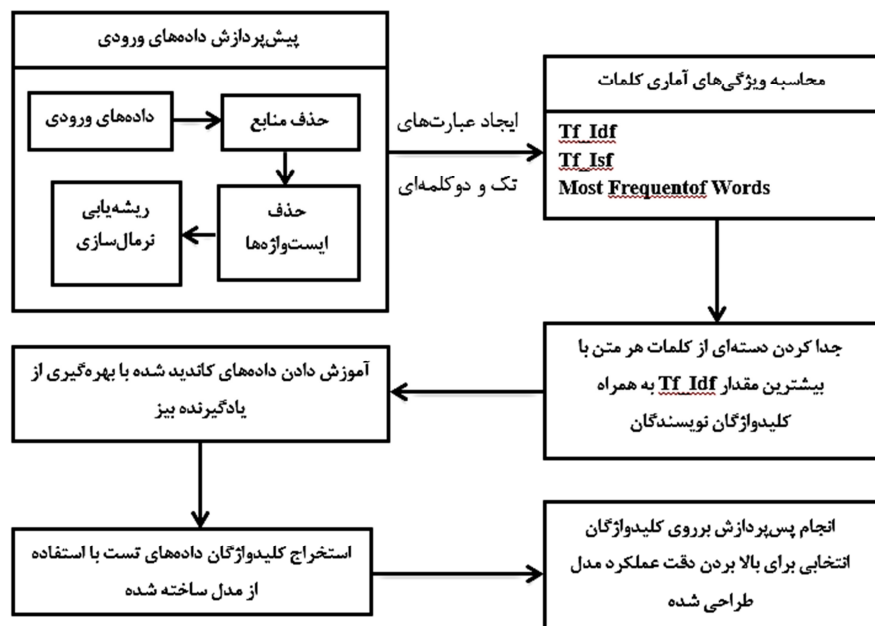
پیش‌پردازش داده‌های ورودی

داده‌های ورودی

حذف منابع

حذف ایست‌واژه‌ها

ریشه‌یابی نرمال‌سازی

ایجاد عبارت‌های تک و دوکلمه‌ای

محاسبه ویژگی‌های آماری کلمات

Tf_Idf
Tf_Isf
Most Frequentof Words

جدا کردن دسته‌ای از کلمات هر متن با بیشترین مقدار Tf_Idf به همراه کلیدواژگان نویسندگان

آموزش دادن داده‌های کاندید شده با بهره‌گیری از یادگیرنده بیز

استخراج کلیدواژگان داده‌های تست با استفاده از مدل ساخته شده

انجام پس‌پردازش برروی کلیدواژگان انتخابی برای بالا بردن دقت عملکرد مدل طراحی شده